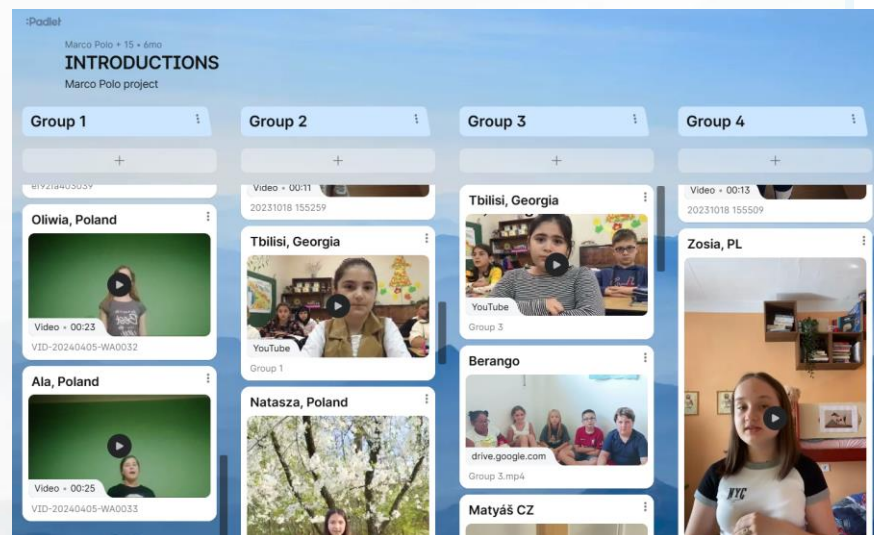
:Padlet

Marco Polo • 15 • 6mo

INTRODUCTIONS

Marco Polo project

Group 1

+

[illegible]

Oliwia, Poland

Video • 00:23

VID-20240405-WA0032

Ala, Poland

Video • 00:25

VID-20240405-WA0033

Group 2

+

Video • 00:11

20231018 155259

Tbilisi, Georgia

YouTube

Group 1

Natasza, Poland

Group 3

+

Tbilisi, Georgia

YouTube

Group 3

Berango

drive.google.com

Group 3.mp4

Matyáš CZ

Group 4

+

Video • 00:13

20231018 155509

Zosia, PL